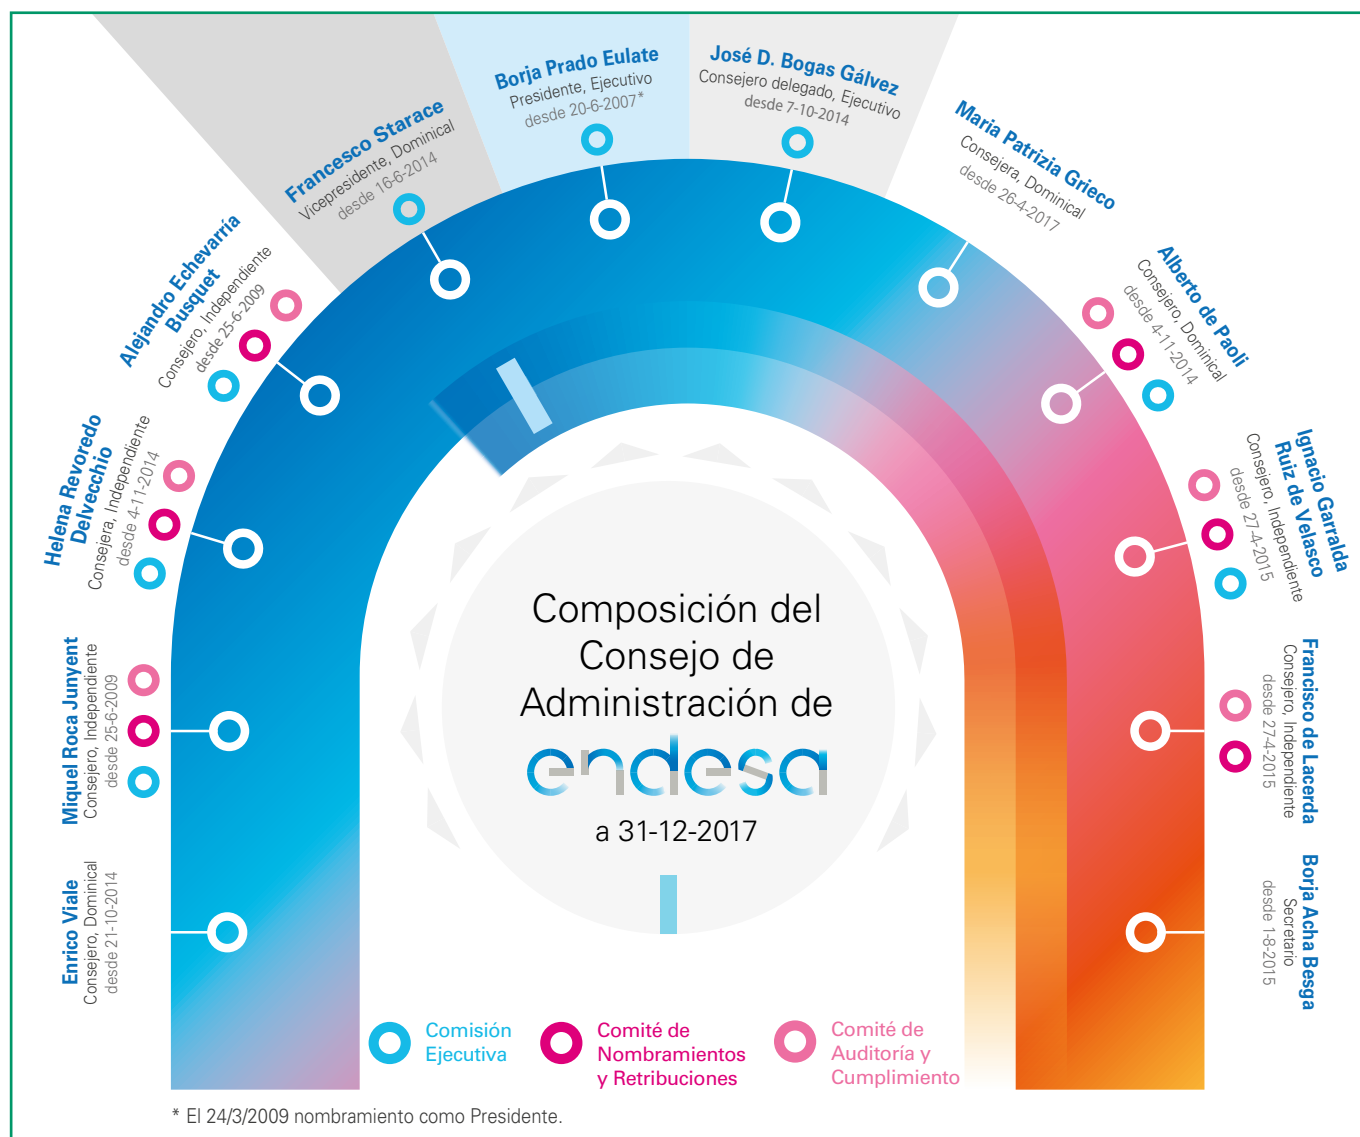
Borja Prado Eulate
Presidente, Ejecutivo
desde 20-6-2007*

José D. Bogas Gálvez
Consejero delegado, Ejecutivo
desde 7-10-2014

Francesco Starace
Vicepresidente, Dominical
desde 16-6-2014

Maria Patrizia Grieco
Consejera, Dominical
desde 26-4-2017

Alejandro Echevarría Busquet
Consejero, Independiente
desde 25-6-2009

Alberto de Paoli
Consejero, Dominical
desde 4-11-2014

Helena Revoredo Delvecchio
Consejera, Independiente
desde 4-11-2014

Ignacio Garralda Ruiz de Velasco
Consejero, Independiente
desde 27-4-2015

Miquel Roca Junyent
Consejero, Independiente
desde 25-6-2009

Francisco de Lacerda
Consejero, Independiente
desde 27-4-2015

Enrico Viale
Consejero, Dominical
desde 21-10-2014

Borja Acha Besga
Secretario
desde 1-8-2015

Composición del Consejo de Administración de
endesa
a 31-12-2017

Comisión Ejecutiva

Comité de Nombramientos y Retribuciones

Comité de Auditoría y Cumplimiento

* El 24/3/2009 nombramiento como Presidente.